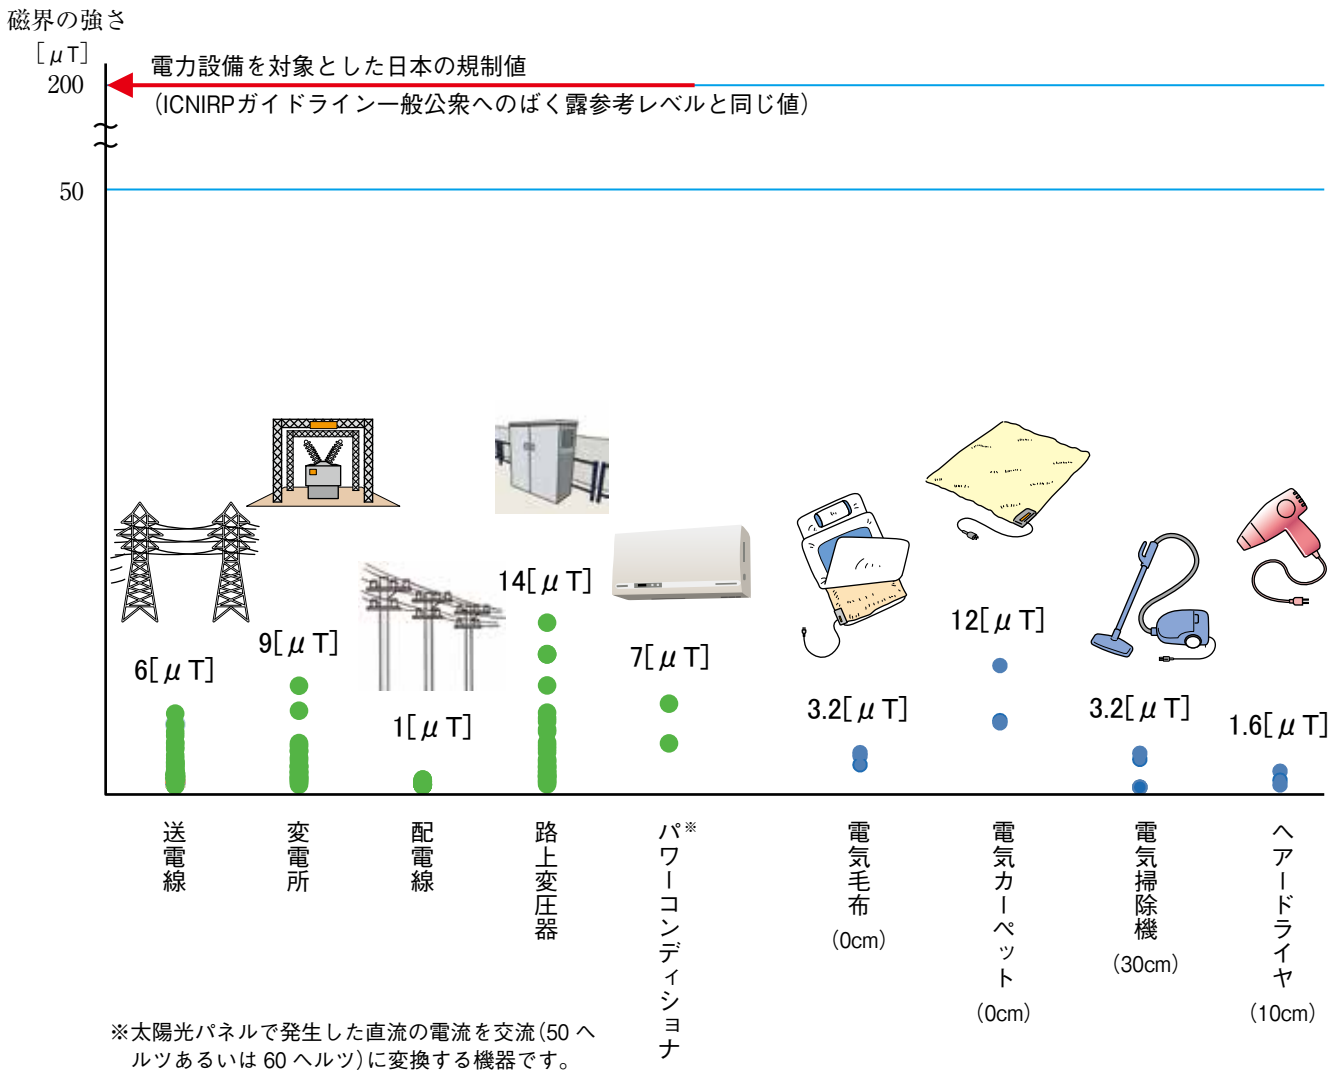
磁界の強さ
［μT］
200
電力設備を対象とした日本の規制値
（ICNIRPガイドライン一般公衆へのばく露参考レベルと同じ値）
50

6[μT]
9[μT]
1[μT]
14[μT]
7[μT]
3.2[μT]
12[μT]
3.2[μT]
1.6[μT]

送電線
変電所
配電線
路上変圧器
パワーコンディショナ※
電気毛布
(0cm)
電気カーペット
(0cm)
電気掃除機
(30cm)
ヘアードライヤ
(10cm)

※太陽光パネルで発生した直流の電流を交流（50ヘルツあるいは60ヘルツ）に変換する機器です。